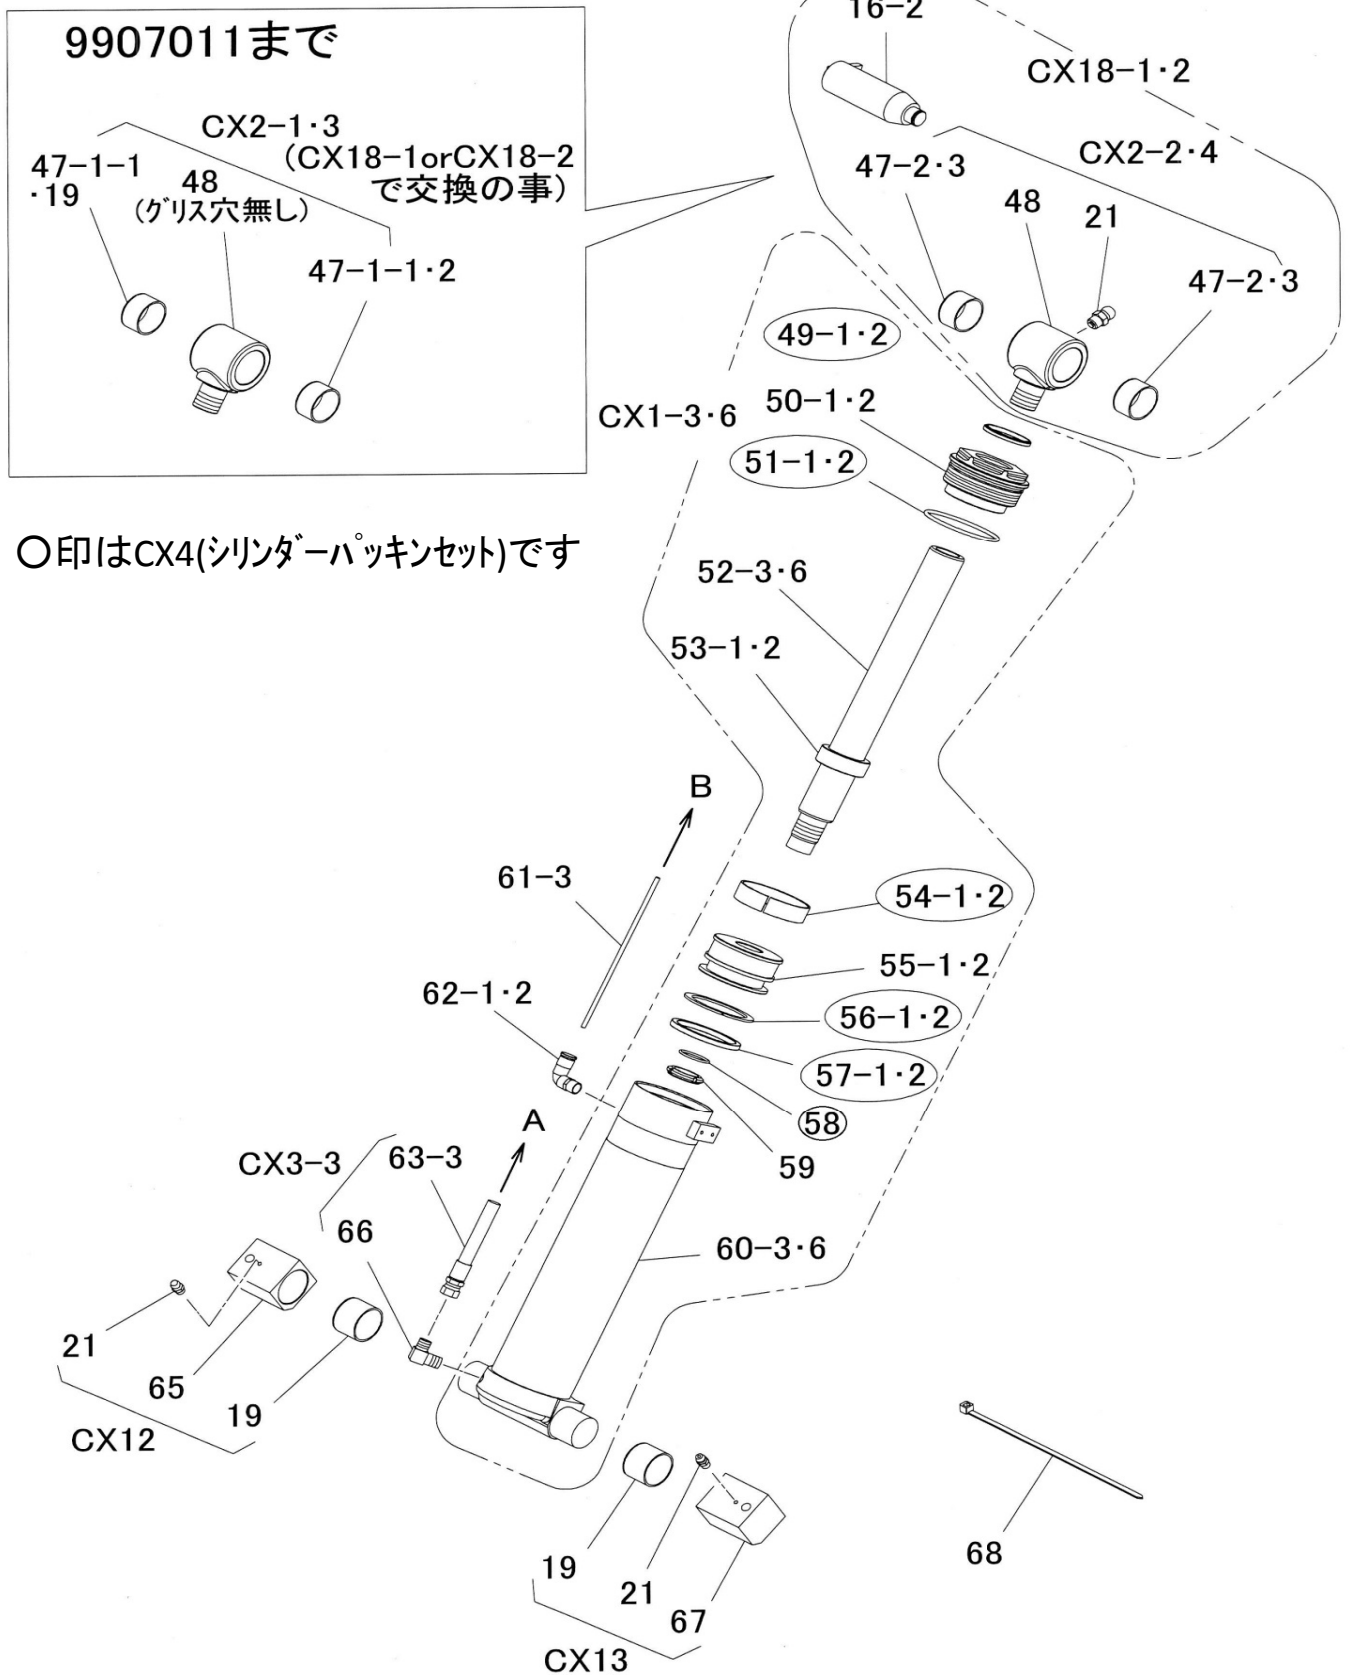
9907011まで

CX2−1・3
(CX18−1orCX18−2
で交換の事)

47−1−1
・19

48
(グリス穴無し)

47−1−1・2

16−2

CX18−1・2

CX2−2・4

47−2・3

48

21

47−2・3

49−1・2

50−1・2

CX1−3・6

51−1・2

○印はCX4(シリンダーパッキンセット)です

52−3・6

53−1・2

B

61−3

54−1・2

55−1・2

62−1・2

56−1・2

57−1・2

58

A

59

CX3−3

63−3

66

60−3・6

21

65

19

CX12

68

19

21

67

CX13